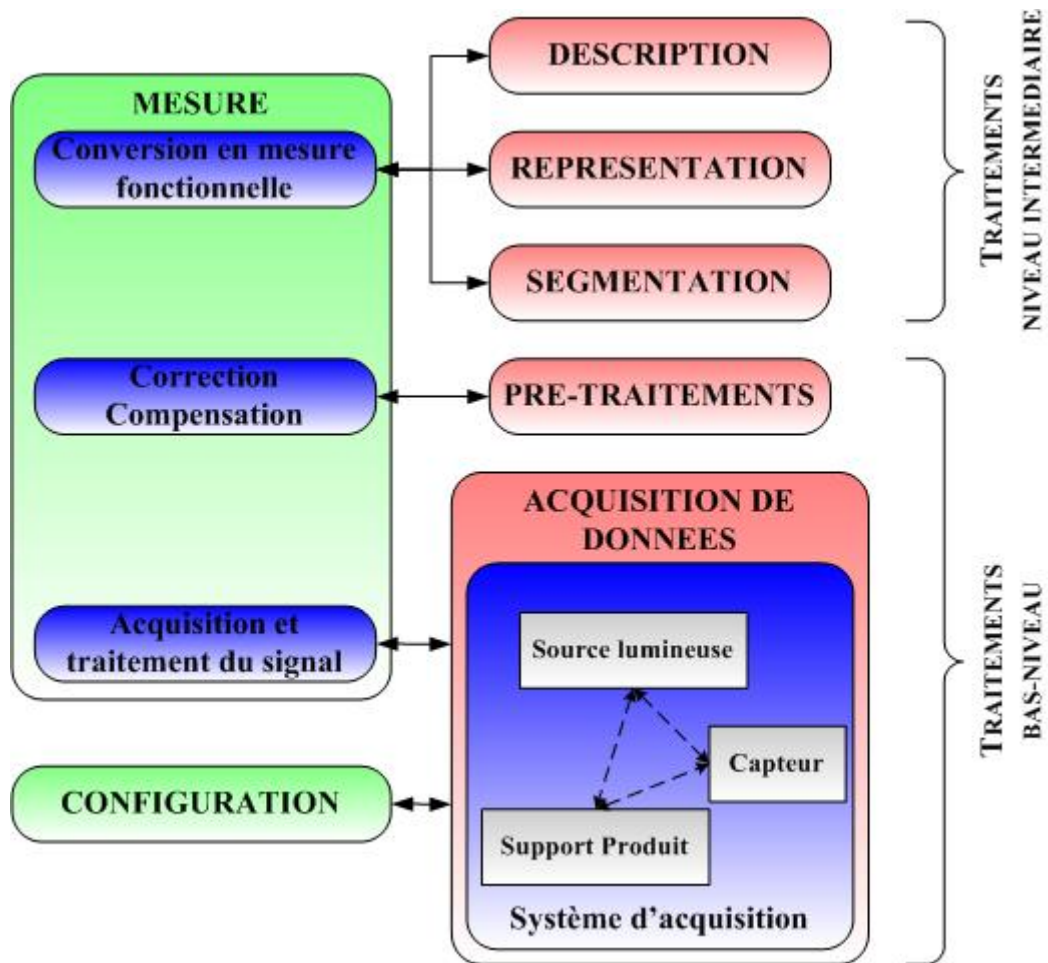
MESURE

Conversion en mesure fonctionnelle

Correction Compensation

Acquisition et traitement du signal

CONFIGURATION

DESCRIPTION

REPRESENTATION

SEGMENTATION

PRE-TRAITEMENTS

ACQUISITION DE DONNEES

Source lumineuse

Capteur

Support Produit

Système d'acquisition

TRAITEMENTS NIVEAU INTERMEDIAIRE

TRAITEMENTS BAS-NIVEAU